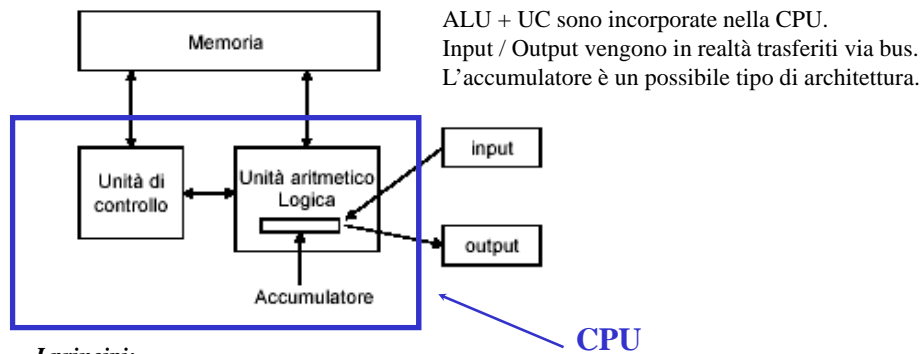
Memoria

Unità di controllo

Unità aritmetico Logica

Accumulatore

input

output

ALU + UC sono incorporate nella CPU.
Input / Output vengono in realtà trasferiti via bus.
L'accumulatore è un possibile tipo di architettura.

CPU

I principi: